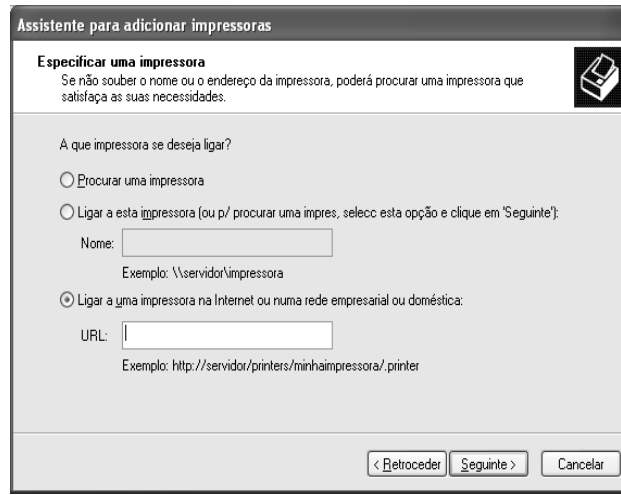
Assistente para adicionar impressoras

Especificar uma impressora
Se não souber o nome ou o endereço da impressora, poderá procurar uma impressora que satisfaça as suas necessidades.

A que impressora se deseja ligar?

Procurar uma impressora

Ligar a esta impressora (ou p/ procurar uma impres, selecc esta opção e clique em 'Seguinte'):

Nome:

Exemplo: \\servidor\impressora

Ligar a uma impressora na Internet ou numa rede empresarial ou doméstica:

URL:

Exemplo: http://servidor/printers/minhaimpressora/.printer

< Retroceder | Seguinte > | Cancelar